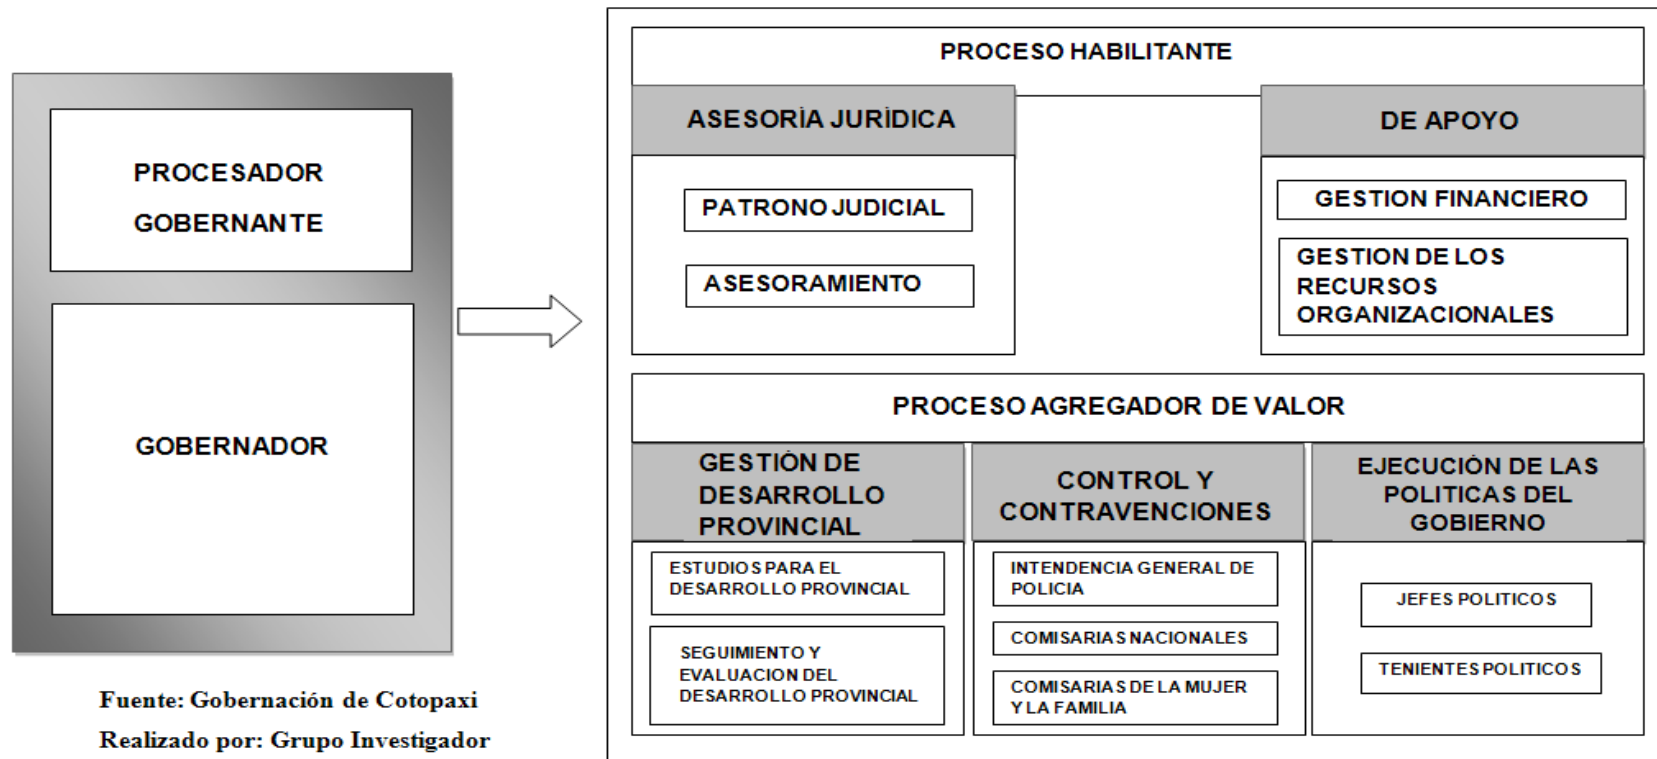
PROCESADOR GOBERNANTE

GOBERNADOR

Fuente: Gobernación de Cotopaxi
Realizado por: Grupo Investigador

PROCESO HABILITANTE

ASESORÍA JURÍDICA

PATRONO JUDICIAL

ASESORAMIENTO

DE APOYO

GESTION FINANCIERO

GESTION DE LOS RECURSOS ORGANIZACIONALES

PROCESO AGREGADOR DE VALOR

GESTIÓN DE DESARROLLO PROVINCIAL

ESTUDIOS PARA EL DESARROLLO PROVINCIAL

SEGUIMIENTO Y EVALUACION DEL DESARROLLO PROVINCIAL

CONTROL Y CONTRAVENCIONES

INTENDENCIA GENERAL DE POLICIA

COMISARIAS NACIONALES

COMISARIAS DE LA MUJER Y LA FAMILIA

EJECUCIÓN DE LAS POLITICAS DEL GOBIERNO

JEFES POLITICOS

TENIENTES POLITICOS